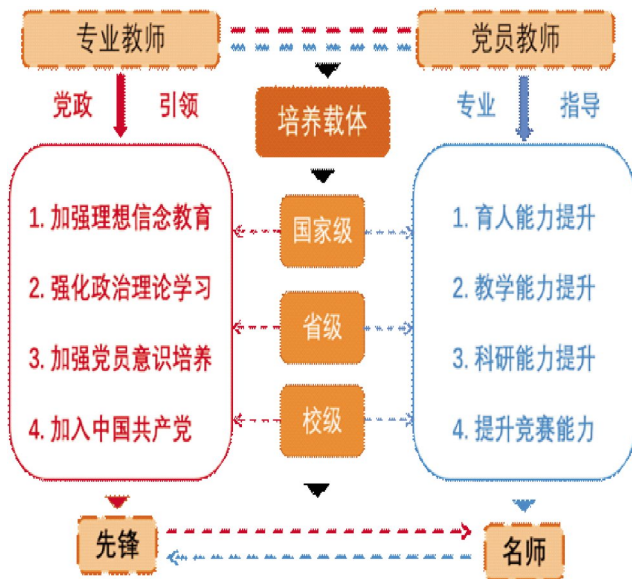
专业教师

党员教师

党政 引领

培养载体

专业 指导

1. 加强理想信念教育

2. 强化政治理论学习

3. 加强党员意识培养

4. 加入中国共产党

国家级

省级

校级

1. 育人能力提升

2. 教学能力提升

3. 科研能力提升

4. 提升竞赛能力

先锋

名师